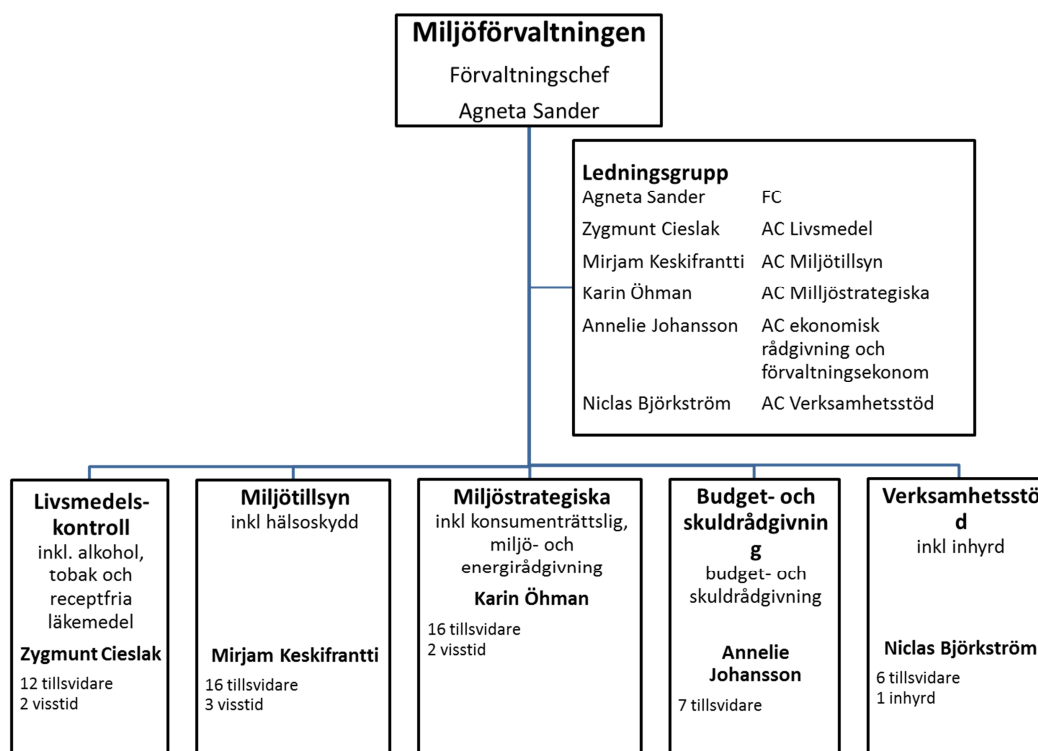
Miljöförvaltningen
Förvaltningschef
Agneta Sander

Ledningsgrupp

| | |
|---|---|
| Agneta Sander | FC |
| Zygmunt Cieslak | AC Livsmedel |
| Mirjam Keskifrantti | AC Miljötillsyn |
| Karin Öhman | AC Milljöstrategiska |
| Annelie Johansson | AC ekonomisk rådgivning och förvaltningsekonom |
| Niclas Björkström | AC Verksamhetsstöd |

Livsmedelskontroll
inkl. alkohol, tobak och receptfria läkemedel
Zygmunt Cieslak
12 tillsvidare
2 visstid

Miljötillsyn
inkl hälsoskydd
Mirjam Keskifrantti
16 tillsvidare
3 visstid

Miljöstrategiska
inkl konsumenträttslig, miljö- och energirådgivning
Karin Öhman
16 tillsvidare
2 visstid

Budget- och skuldrådgivnin g
budget- och skuldrådgivning
Annelie Johansson
7 tillsvidare

Verksamhetsstö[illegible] d
inkl inhyrd
Niclas Björkström
6 tillsvidare
1 inhyrd